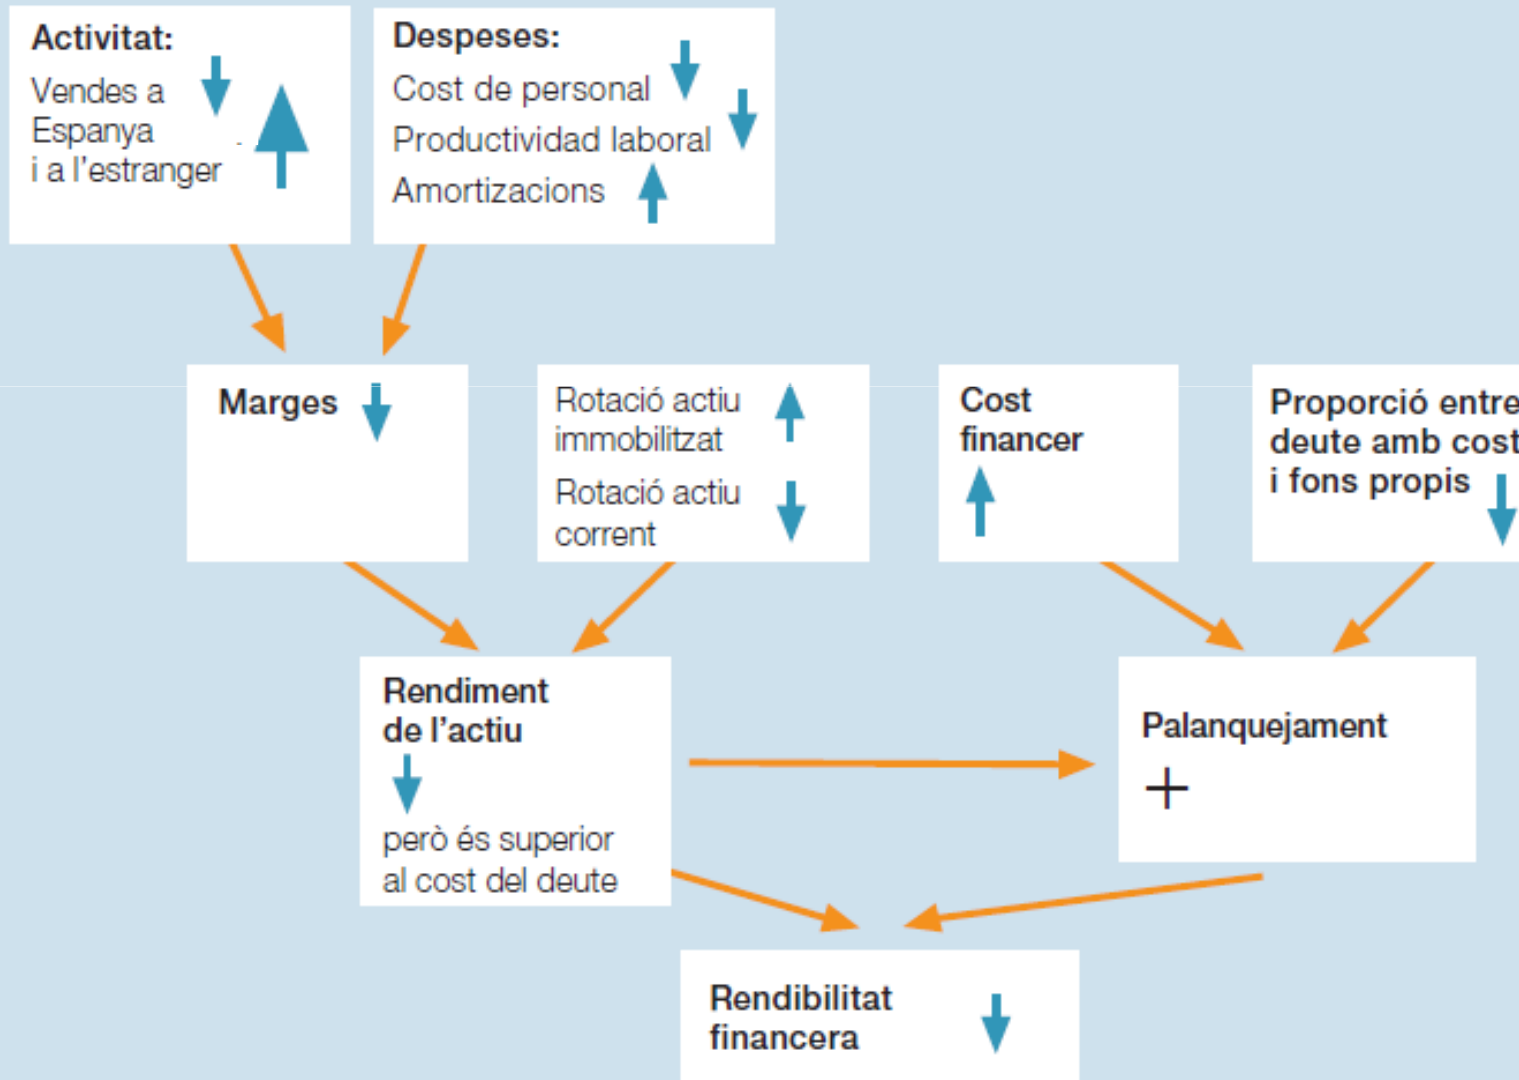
Activitat:
Vendes a Espanya i a l'estranger

Despeses:
Cost de personal
Productividad laboral
Amortizacions

Marges

Rotació actiu immobilitzat
Rotació actiu corrent

Cost financer

Proporció entre deute amb cost i fons propis

Rendiment de l'actiu
però és superior al cost del deute

Palanquejament
+

Rendibilitat financera